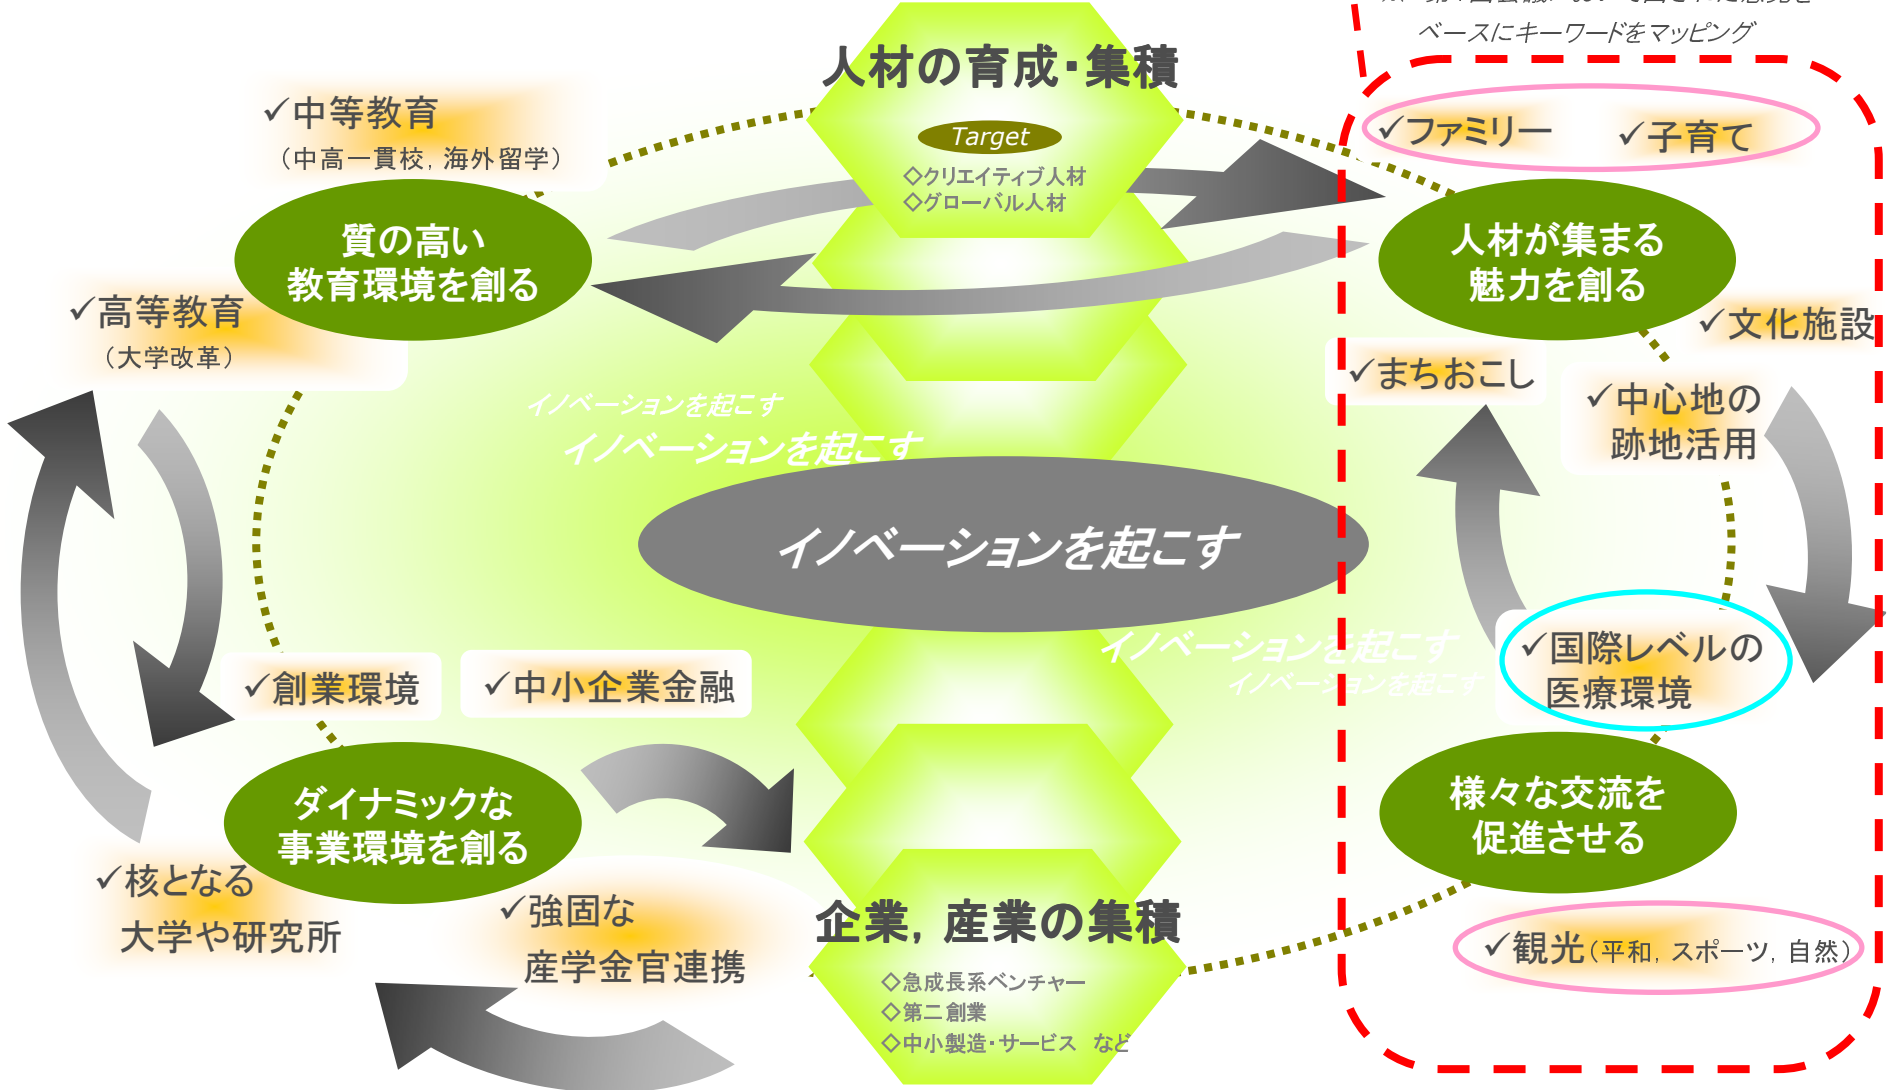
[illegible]
ベースにキーワードをマッピング

人材の育成･集積
Target
◇クリエイティブ人材
◇グローバル人材

✓中等教育
（中高一貫校，海外留学）

質の高い
教育環境を創る

✓高等教育
（大学改革）

✓ファミリー　✓子育て

人材が集まる
魅力を創る

✓文化施設
✓まちおこし
✓中心地の
跡地活用

イノベーションを起こす
イノベーションを起こす
イノベーションを起こす
イノベーションを起こす
イノベーションを起こす

✓国際レベルの
医療環境

✓創業環境　✓中小企業金融

ダイナミックな
事業環境を創る

様々な交流を
促進させる

✓核となる
大学や研究所

✓強固な
産学金官連携

企業，産業の集積
◇急成長系ベンチャー
◇第二創業
◇中小製造･サービス　など

✓観光（平和，スポーツ，自然）